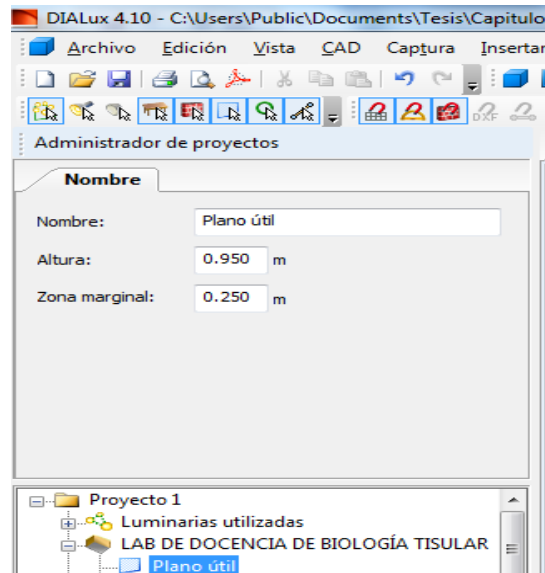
DIALux 4.10 - C:\Users\Public\Documents\Tesis\Capitulo

Archivo Edición Vista CAD Captura Insertar

Administrador de proyectos

Nombre

Nombre: Plano útil

Altura: 0.950 m

Zona marginal: 0.250 m

Proyecto 1
Luminarias utilizadas
LAB DE DOCENCIA DE BIOLOGÍA TISULAR
Plano útil